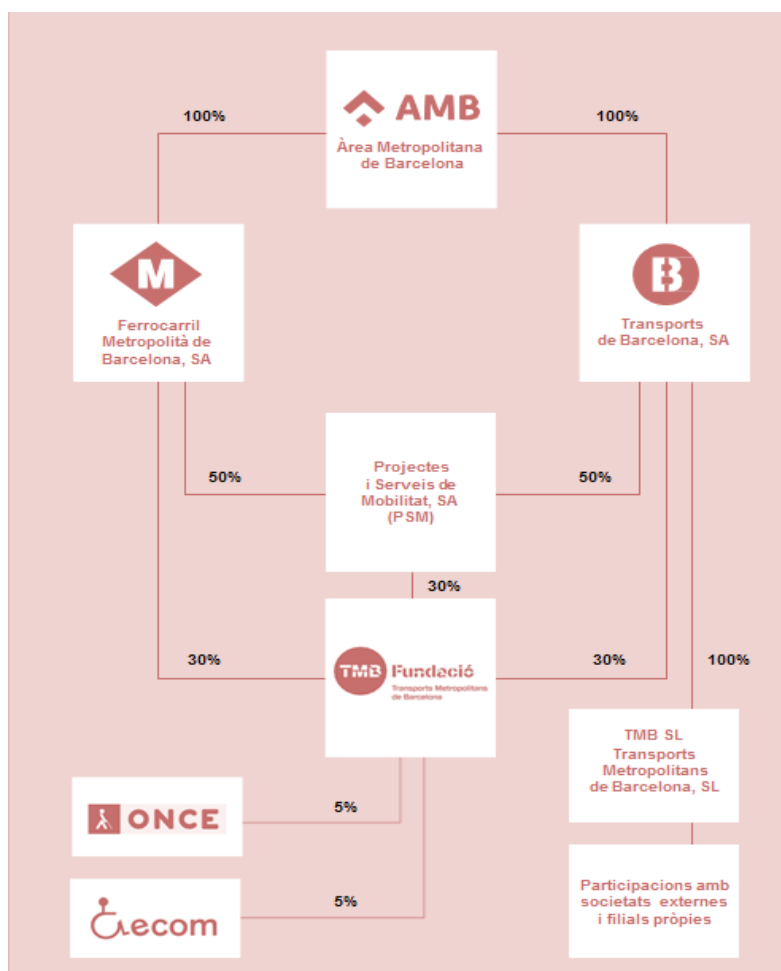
AMB
Àrea Metropolitana de Barcelona

100%

100%

M
Ferrocarril Metropolità de Barcelona, SA

B
Transports de Barcelona, SA

50%

Projectes i Serveis de Mobilitat, SA (PSM)

50%

30%

30%

TMB Fundació
Transports Metropolitans de Barcelona

30%

100%

TMB SL
Transports Metropolitans de Barcelona, SL

ONCE

5%

ecom

5%

Participacions amb societats externes i filials pròpies